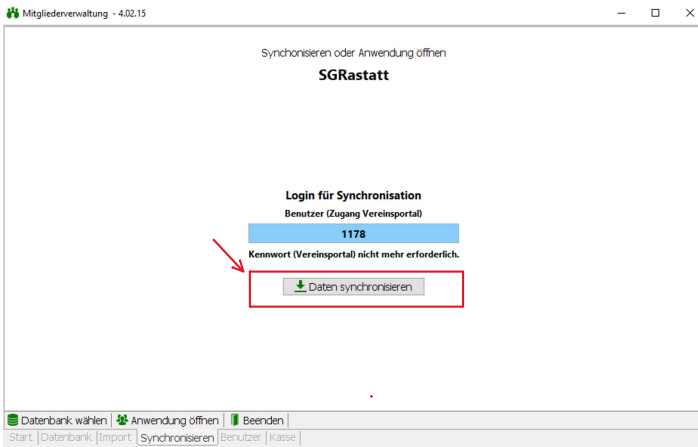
Mitgliederverwaltung - 4.02.15

Synchonisieren oder Anwendung öffnen

SGRastatt

Login für Synchronisation

Benutzer (Zugang Vereinsportal)

1178

Kennwort (Vereinsportal) nicht mehr erforderlich.

Daten synchronisieren

Datenbank wählen | Anwendung öffnen | Beenden

Start | Datenbank | Import | Synchronisieren | Benutzer | Kasse